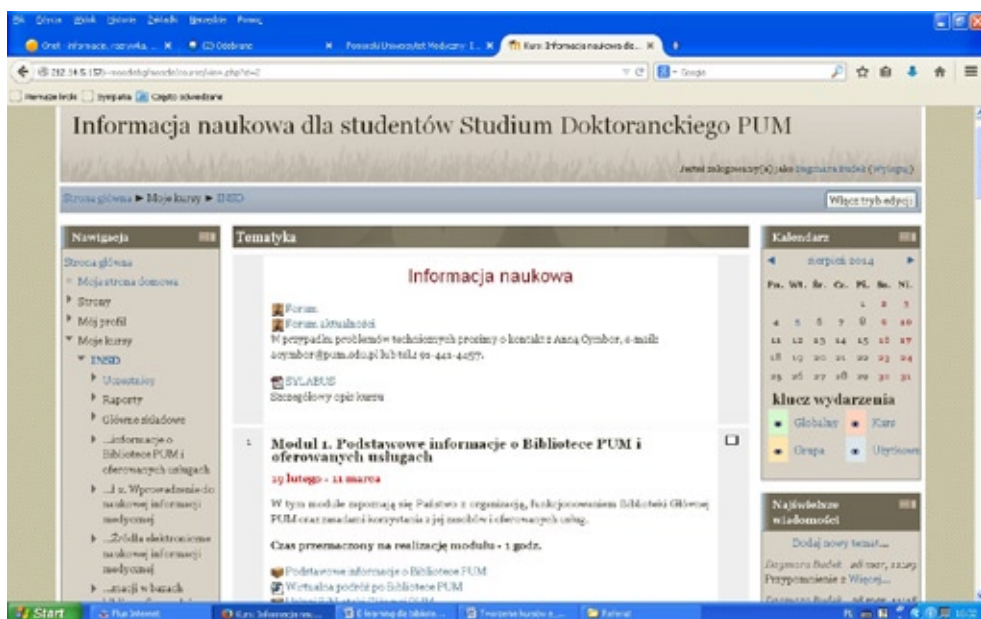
Plik Edycja Widok Historia Zakładki Narzędzia Pomoc

Onet - informacje, rozrywka ... ✕ | (2) Odebrane ✕ | Pomorski Uniwersytet Medyczny - I... ✕ | Kurs: Informacja naukowa dla... ✕

212.14.5.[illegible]/moodle/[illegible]/course/view.php?id=2

Google

Niemacze Hrola | Sympatia | Często odwiedzane

Informacja naukowa dla studentów Studium Doktoranckiego PUM

Jesteś zalogowany(a) jako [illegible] (Wyloguj)

Strona główna ► Moje kursy ► INSD

Włącz tryb edycji

Nawigacja

Strona główna
Moja strona domowa
Strony
Mój profil
Moje kursy
INSD
Uczestnicy
Raporty
Główne składowe
...informacje o Bibliotece PUM i oferowanych usługach
...ł 2. Wprowadzenie do naukowej informacji medycznej
...Źródła elektroniczne naukowej informacji medycznej
...macji w bazach

Tematyka

Informacja naukowa

Forum
Forum aktualności
W przypadku problemów technicznych prosimy o kontakt z Anną Grymbor, e-mail: agrymbor@pum.edu.pl lub tel.: 91-441-4457.

SYLABUS
Szczegółowy opis kursu

1

Moduł 1. Podstawowe informacje o Bibliotece PUM i oferowanych usługach

19 lutego - 11 marca

W tym module zapoznają się Państwo z organizacją, funkcjonowaniem Biblioteki Głównej PUM oraz zasadami korzystania z jej zasobów i oferowanych usług.

Czas przeznaczony na realizację modułu - 1 godz.

Podstawowe informacje o Bibliotece PUM
Wirtualna podróż po Bibliotece PUM

Kalendarz

sierpień 2014

| Pn. | Wt. | Śr. | Cz. | Pt. | So. | Nd. |
|---|---|---|---|---|---|---|
| | | | | 1 | 2 | 3 |
| 4 | 5 | 6 | 7 | 8 | 9 | 10 |
| 11 | 12 | 13 | 14 | 15 | 16 | 17 |
| 18 | 19 | 20 | 21 | 22 | 23 | 24 |
| 25 | 26 | 27 | 28 | 29 | 30 | 31 |

klucz wydarzenia

Globalne | Kurs
Grupa | Użytkown

Najświeższe wiadomości

Dodaj nowy temat...

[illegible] Budek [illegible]
Przypomnienie z Więcej...

Start | Plus Internet | Kurs: Informacja nau... | E-learning dla bibliote... | Tworzenie kursów e-... | Referat